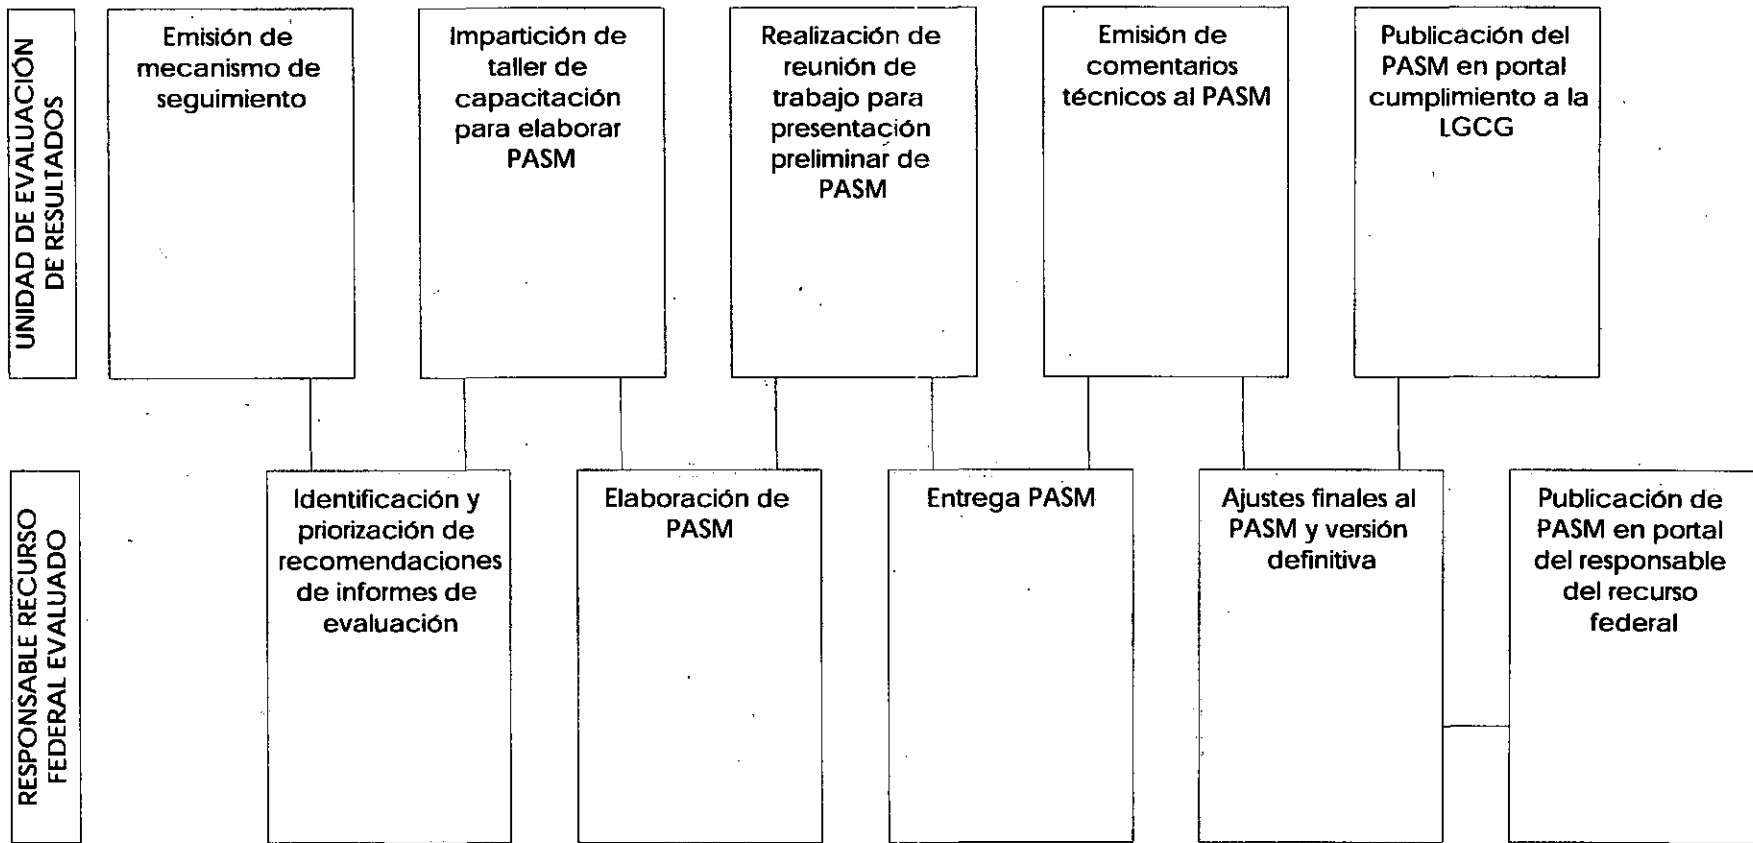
UNIDAD DE EVALUACIÓN DE RESULTADOS

Emisión de mecanismo de seguimiento

Impartición de taller de capacitación para elaborar PASM

Realización de reunión de trabajo para presentación preliminar de PASM

Emisión de comentarios técnicos al PASM

Publicación del PASM en portal cumplimiento a la LGCG

RESPONSABLE RECURSO FEDERAL EVALUADO

Identificación y priorización de recomendaciones de informes de evaluación

Elaboración de PASM

Entrega PASM

Ajustes finales al PASM y versión definitiva

Publicación de PASM en portal del responsable del recurso federal